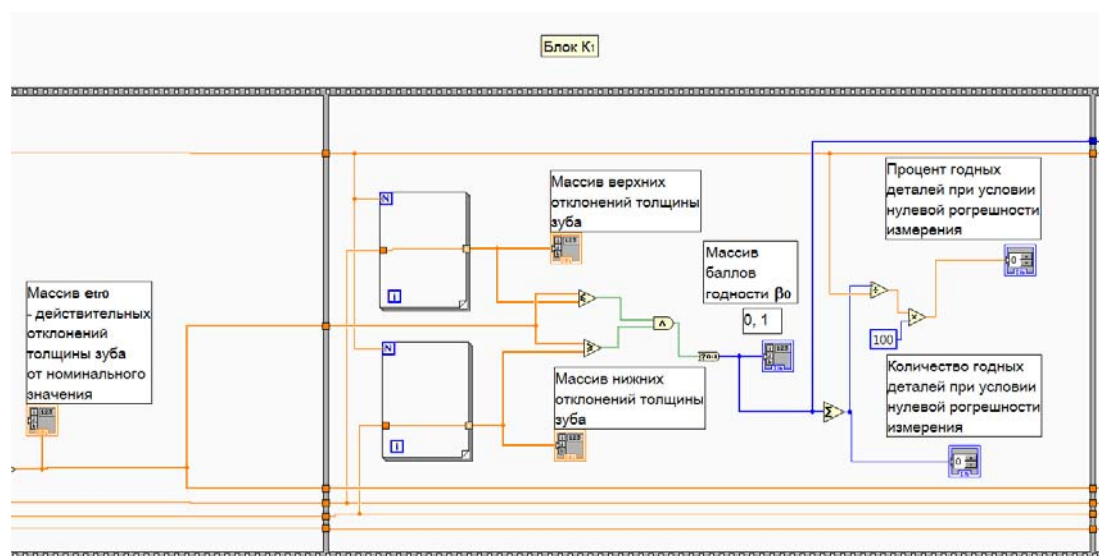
Блок К1

Массив верхних отклонений толщины зуба

Массив баллов годности β0

0, 1

Процент годных деталей при условии нулевой погрешности измерения

Массив etr0 - действительных отклонений толщины зуба от номинального значения

N

i

N

i

100

Количество годных деталей при условии нулевой погрешности измерения

Массив нижних отклонений толщины зуба